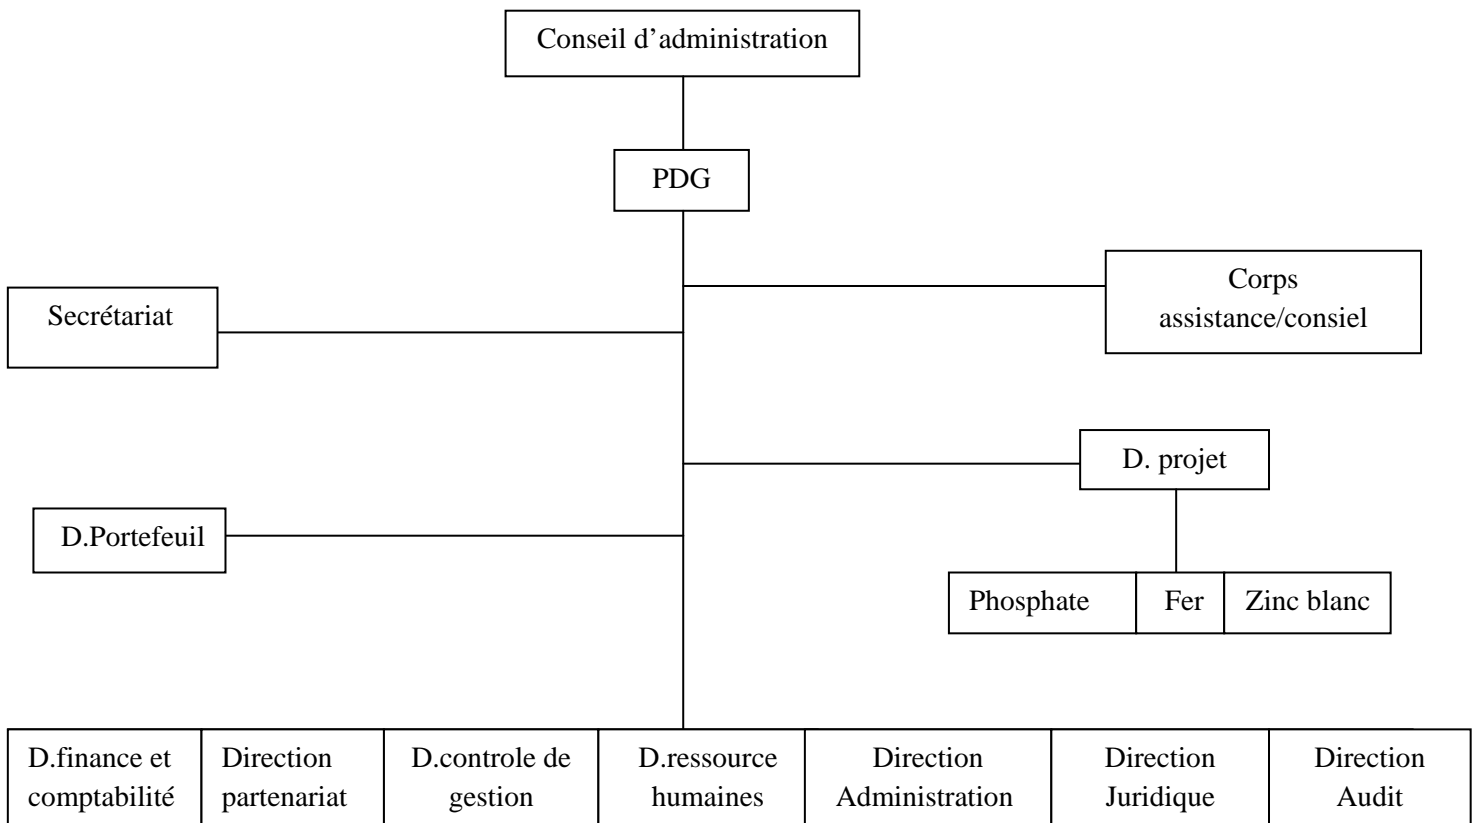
Conseil d'administration

PDG

Secrétariat

Corps assistance/consiel

D. projet

D.Portefeuil

Phosphate

Fer

Zinc blanc

D.finance et comptabilité

Direction partenariat

D.controle de gestion

D.ressource humaines

Direction Administration

Direction Juridique

Direction Audit